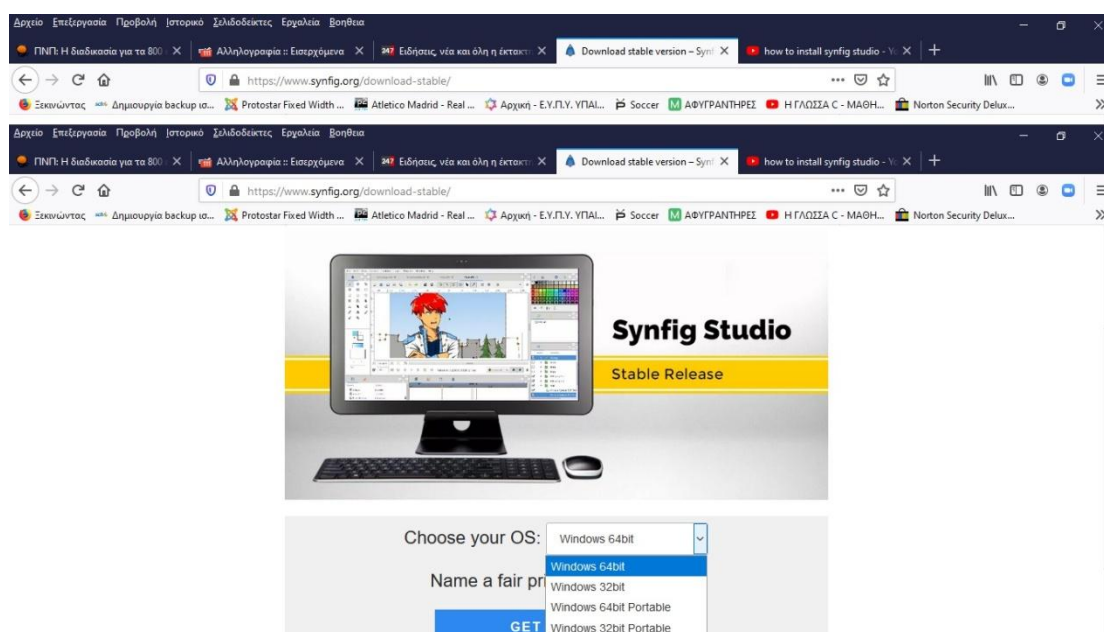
Αρχείο Επεξεργασία Προβολή Ιστορικό Σελιδοδείκτες Εργαλεία Βοήθεια

ΠΝΠ: Η διαδικασία για τα 800 × | Αλληλογραφία :: Εισερχόμενα × | 24 Ειδήσεις, νέα και όλη η έκτακτ × | Download stable version – Synf × | how to install synfig studio - Yo × | +

https://www.synfig.org/download-stable/

Ξεκινώντας | Δημιουργία backup ισ... | Protostar Fixed Width ... | Atletico Madrid - Real ... | Αρχική - Ε.Υ.Π.Υ. ΥΠΑΙ... | Soccer | ΑΦΥΓΡΑΝΤΗΡΕΣ | Η ΓΛΩΣΣΑ C - ΜΑΘΗ... | Norton Security Delux...

Αρχείο Επεξεργασία Προβολή Ιστορικό Σελιδοδείκτες Εργαλεία Βοήθεια

ΠΝΠ: Η διαδικασία για τα 800 × | Αλληλογραφία :: Εισερχόμενα × | 24 Ειδήσεις, νέα και όλη η έκτακτ × | Download stable version – Synf × | how to install synfig studio - Yo × | +

https://www.synfig.org/download-stable/

Ξεκινώντας | Δημιουργία backup ισ... | Protostar Fixed Width ... | Atletico Madrid - Real ... | Αρχική - Ε.Υ.Π.Υ. ΥΠΑΙ... | Soccer | ΑΦΥΓΡΑΝΤΗΡΕΣ | Η ΓΛΩΣΣΑ C - ΜΑΘΗ... | Norton Security Delux...

Synfig Studio
Stable Release

Choose your OS: Windows 64bit

Windows 64bit
Windows 32bit
Windows 64bit Portable
Windows 32bit Portable

Name a fair pr

GET